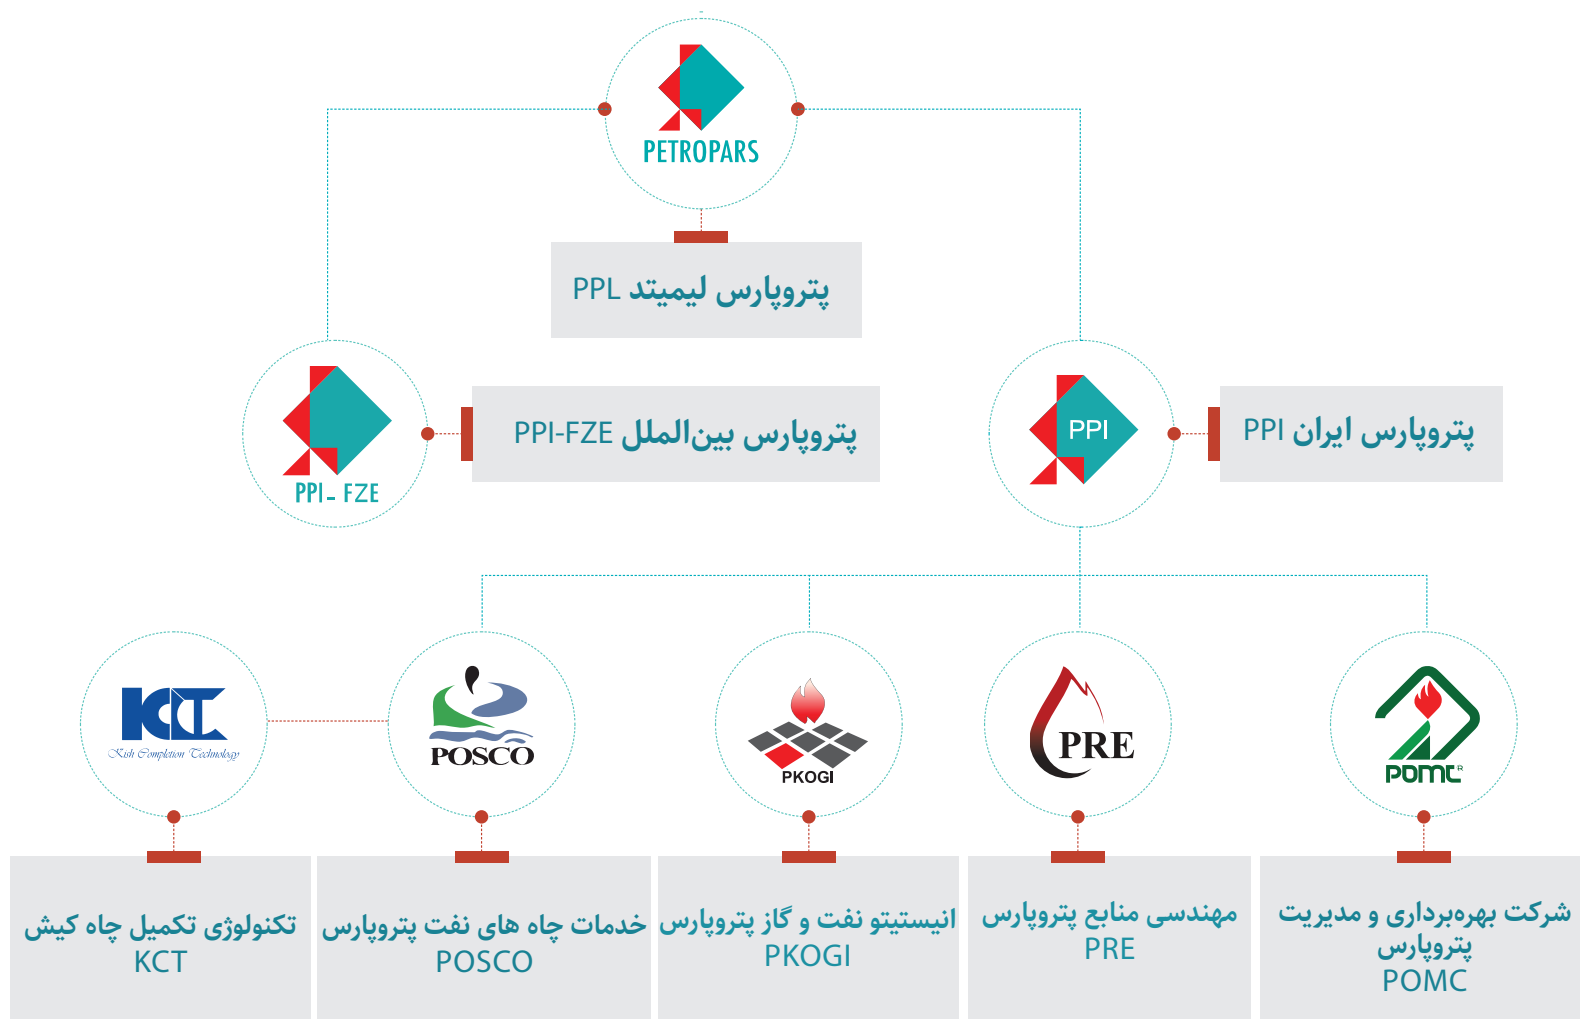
PETROPARS

پتروپارس لیمیتد PPL

PPI- FZE

پتروپارس بین‌الملل PPI-FZE

PPI

پتروپارس ایران PPI

KCT
Kish Completion Technology

POSCO

PKOGI

PRE

POMC

تکنولوژی تکمیل چاه کیش
KCT

خدمات چاه های نفت پتروپارس
POSCO

انیستیتو نفت و گاز پتروپارس
PKOGI

مهندسی منابع پتروپارس
PRE

شرکت بهره‌برداری و مدیریت پتروپارس
POMC